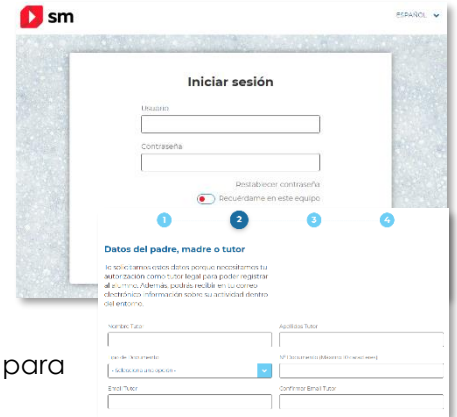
sm

ESPAÑOL

Iniciar sesión

Usuario

Contraseña

Restablecer contraseña

Recuérdame en este equipo

1 2 3 4

Datos del padre, madre o tutor

Te solicitamos estos datos porque necesitamos tu autorización como tutor legal para poder registrar al alumno. Además, podrás recibir en tu correo electrónico información sobre su actividad dentro del entorno.

Nombre Tutor

Apellidos Tutor

Tipo de Documento

- Selecciona una opción -

Nº Documento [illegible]

Email Tutor

Confirmar Email Tutor

para